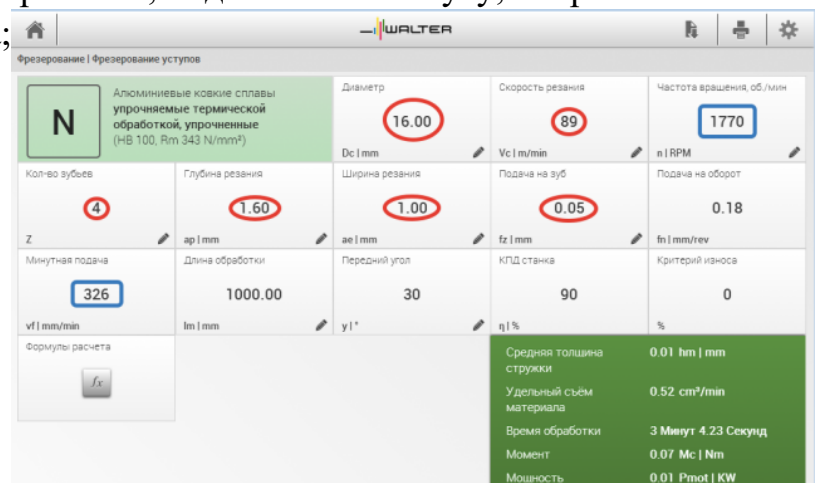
WALTER

Фрезерование | Фрезерование уступов

N

Алюминиевые ковкие сплавы упрочняемые термической обработкой, упрочненные (HB 100, Rm 343 N/mm²)

Диаметр
16.00
Dc | mm

Скорость резания
89
Vc | m/min

Частота вращения, об./мин
1770
n | RPM

Кол-во зубьев
4
Z

Глубина резания
1.60
ap | mm

Ширина резания
1.00
ae | mm

Подача на зуб
0.05
fz | mm

Подача на оборот
0.18
fn | mm/rev

Минутная подача
326
vf | mm/min

Длина обработки
1000.00
lm | mm

Передний угол
30
γ | °

КПД станка
90
η | %

Критерий износа
0
%

Формулы расчета

$f_x$

| | |
|---|---|
| Средняя толщина стружки | 0.01 hm \| mm |
| Удельный съём материала | 0.52 cm³/min |
| Время обработки | 3 Минут 4.23 Секунд |
| Момент | 0.07 Mc \| Nm |
| Мощность | 0.01 Pmot \| KW |